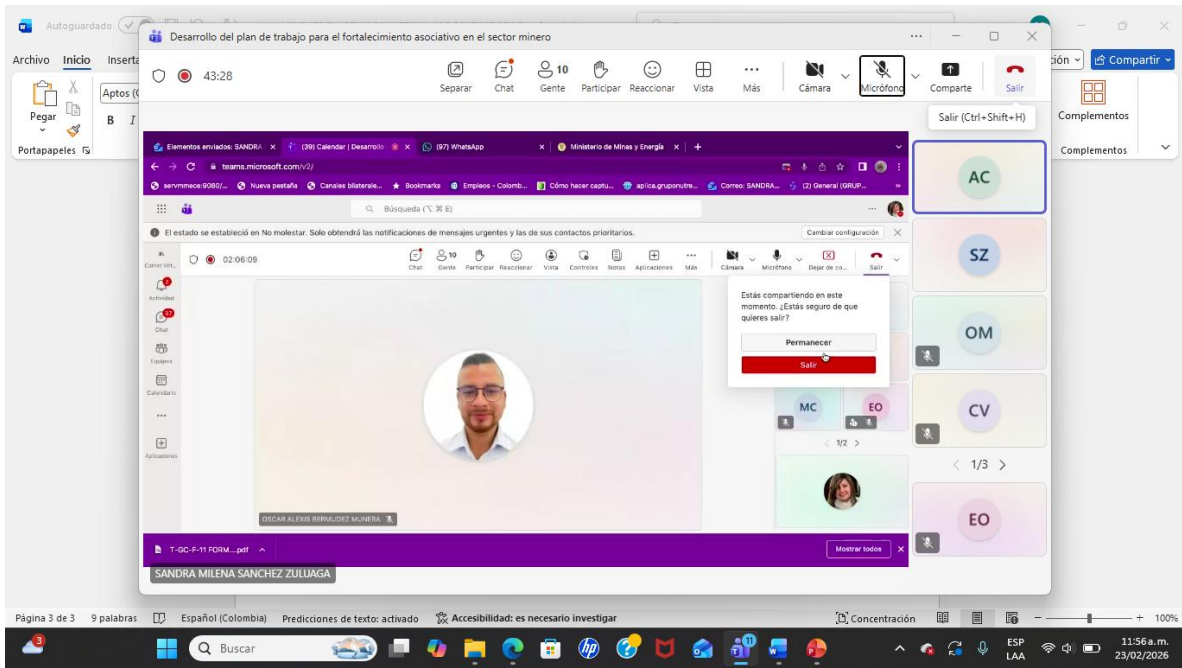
Autoguardado

Desarrollo del plan de trabajo para el fortalecimiento asociativo en el sector minero

Archivo Inicio Inserta

43:28

Separar Chat 10 Gente Participar Reaccionar Vista Más Cámara Micrófono Comparte Salir

Salir (Ctrl+Shift+H)

ción Compartir

Pegar Aptos (C B I

Portapapeles

Complementos

Complementos

Elementos enviados: SANDRA × (39) Calendar | Desarrollo × (97) WhatsApp × Ministerio de Minas y Energía × +

teams.microsoft.com/v2/

servmmece:9080/... Nueva pestaña Canales bilaterale... Bookmarks Empleos - Colomb... Cómo hacer captu... aplica.grupomutre... Correo: SANDRA... (2) General (GRUP...

Búsqueda (⌥ ⌘ E)

El estado se estableció en No molestar. Solo obtendrá las notificaciones de mensajes urgentes y las de sus contactos prioritarios.

Cambiar configuración

02:06:09

Chat 10 Gente Participar Reaccionar Vista Controles Notas Aplicaciones Más Cámara Micrófono Dejar de co... Salir

Actividad

Chat

Equipos

Calendario

Aplicaciones

Estás compartiendo en este momento. ¿Estás seguro de que quieres salir?

Permanecer

Salir

MC EO

1/2

OSCAR ALEXIS BERMUDEZ MUNERA

T-GC-F-11 FORM....pdf

Mostrar todos

SANDRA MILENA SANCHEZ ZULUAGA

AC

SZ

OM

CV

1/3

EO

Página 3 de 3 9 palabras Español (Colombia) Predicciones de texto: activado Accesibilidad: es necesario investigar

Concentración 100%

Buscar

ESP LAA 11:56 a.m. 23/02/2026